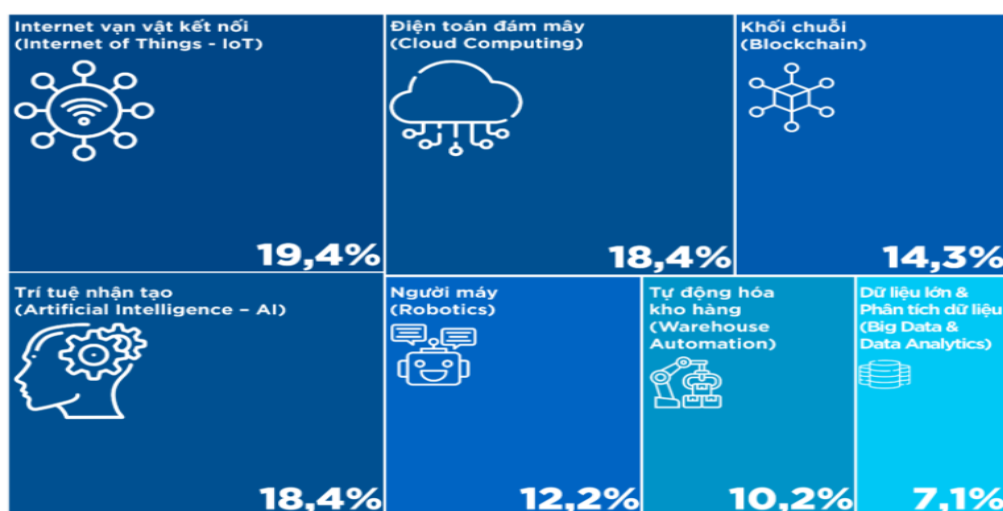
Internet vạn vật kết nối
(Internet of Things - IoT)

19,4%

Điện toán đám mây
(Cloud Computing)

18,4%

Khối chuỗi
(Blockchain)

14,3%

Trí tuệ nhận tạo
(Artificial Intelligence – AI)

18,4%

Người máy
(Robotics)

12,2%

Tự động hóa kho hàng
(Warehouse Automation)

10,2%

Dữ liệu lớn &
Phân tích dữ liệu
(Big Data &
Data Analytics)

7,1%